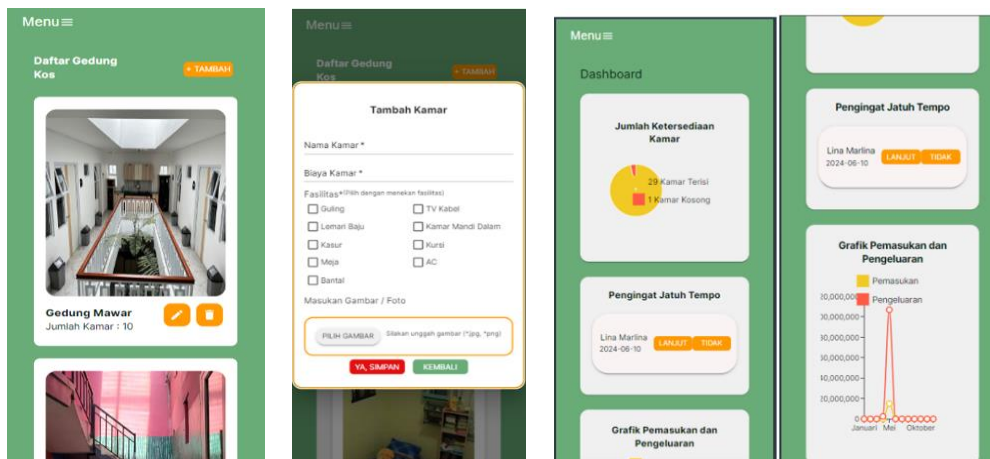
Menu≡

Daftar Gedung Kos

+ TAMBAH

Gedung Mawar
Jumlah Kamar : 10

Menu≡

Daftar Gedung Kos

+ TAMBAH

Tambah Kamar

Nama Kamar *

Biaya Kamar *

Fasilitas* (Pilih dengan menekan fasilitas)

Guling
TV Kabel
Lemari Baju
Kamar Mandi Dalam
Kasur
Kursi
Meja
AC
Bantal

Masukan Gambar / Foto

PILIH GAMBAR
Silakan unggah gambar (*jpg, *png)

YA, SIMPAN
KEMBALI

Menu≡

Dashboard

Jumlah Ketersediaan Kamar

29 Kamar Terisi
1 Kamar Kosong

Pengingat Jatuh Tempo

Lina Marlina
2024-06-10
LANJUT
TIDAK

Grafik Pemasukan dan Pengeluaran

Pengingat Jatuh Tempo

Lina Marlina
2024-06-10
LANJUT
TIDAK

Grafik Pemasukan dan Pengeluaran

Pemasukan
Pengeluaran

20,000,000
30,000,000
30,000,000
30,000,000
20,000,000
10,000,000
0
Januari
Mei
Oktober